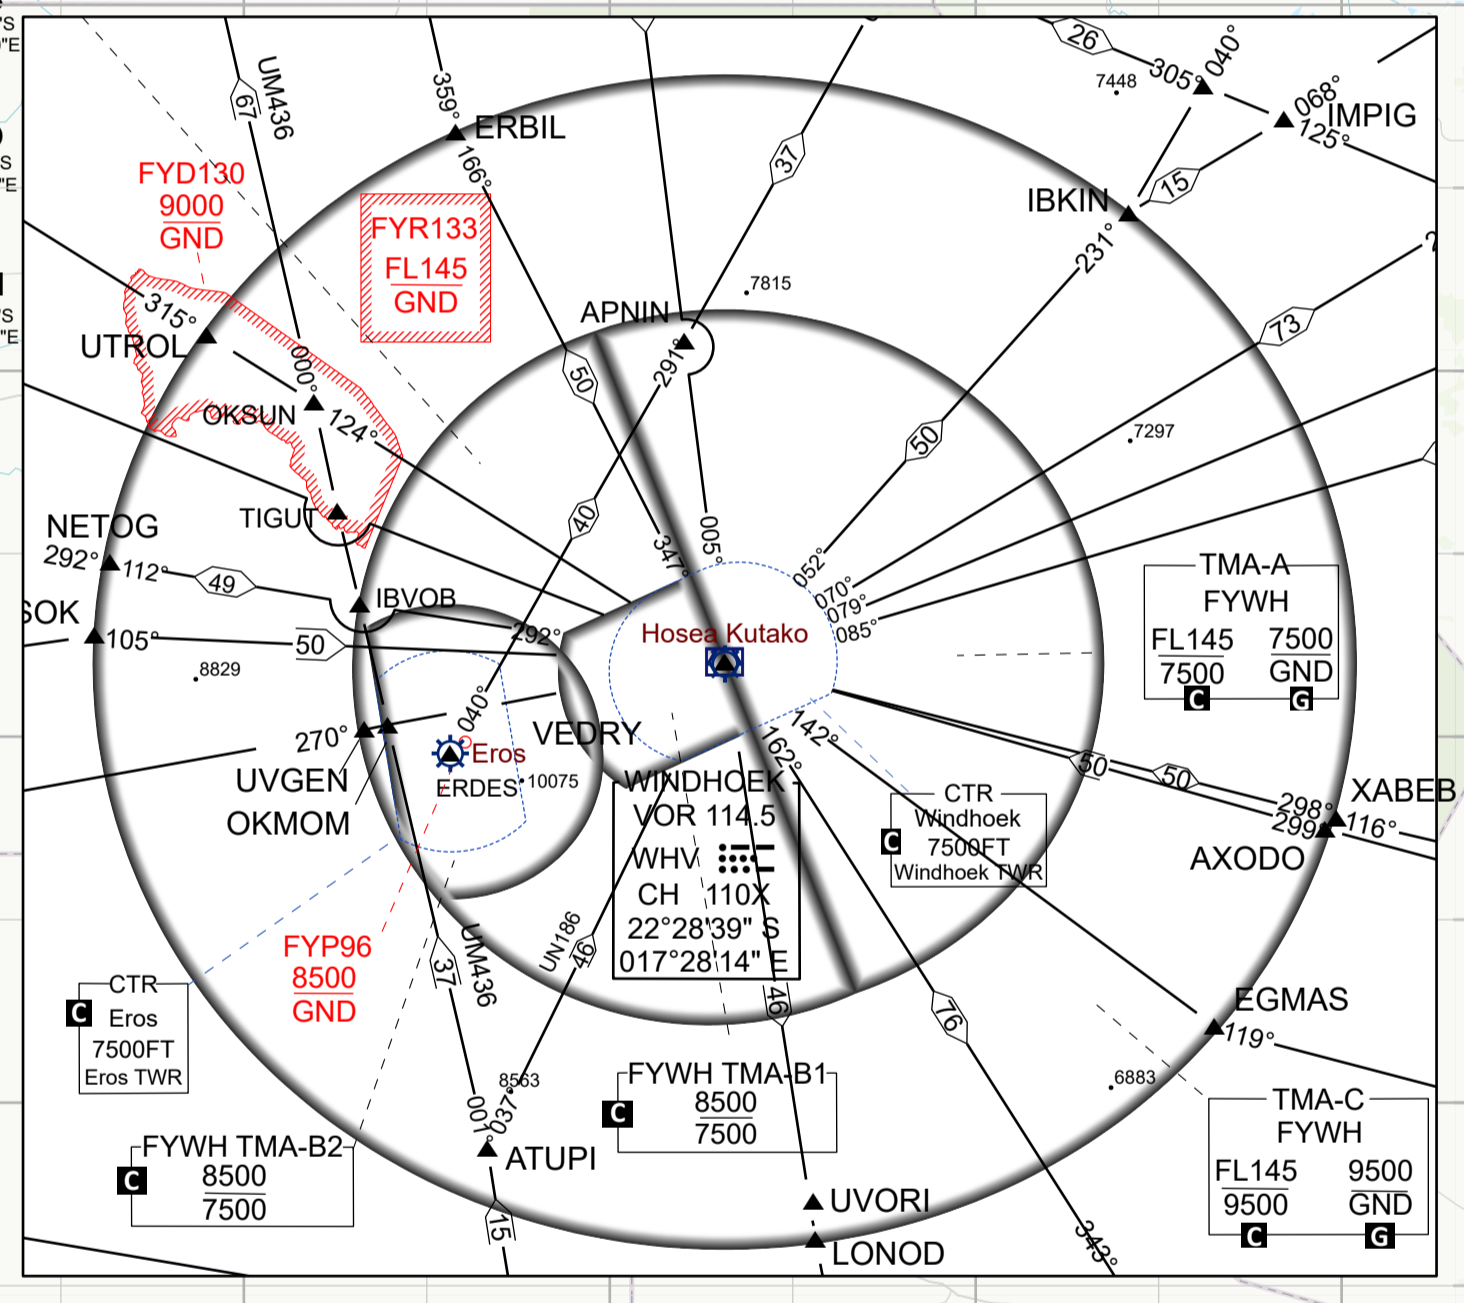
UM436
67
359°
ERBIL
166°
37
26
305°
040°
7448
068°
IMPIG
125°
FYD130
9000
GND
FYR133
FL145
GND
IBKIN
15
231°
315°
UTROL
000°
OKSUN
124°
APNIN
291°
50
.7815
73
50
.7297
TIGUT
NETOG
292°
112°
49
SOK
105°
50
.8829
IBVOB
292°
40
347°
005°
052°
070°
079°
085°
Hosea Kutako
TMA-A
FYWH
FL145
7500
7500
GND
C
G
270°
UVGEN
OKMOM
040°
Eros
ERDES
10075
VEDRY
WINDHOEK
VOR 114.5
WHV
CH 110X
22°28'39" S
017°28'14" E
142°
162°
50
50
298°
299°
XABEB
116°
AXODO
CTR
Windhoek
7500FT
Windhoek TWR
C
FYP96
8500
GND
UM436
37
UN186
46
46
76
EGMAS
119°
CTR
Eros
7500FT
Eros TWR
C
8563
001°
037°
ATUPI
FYWH TMA-B1
8500
7500
C
.6883
TMA-C
FYWH
FL145
9500
9500
GND
C
G
FYWH TMA-B2
8500
7500
C
15
UVORI
LONOD
343°